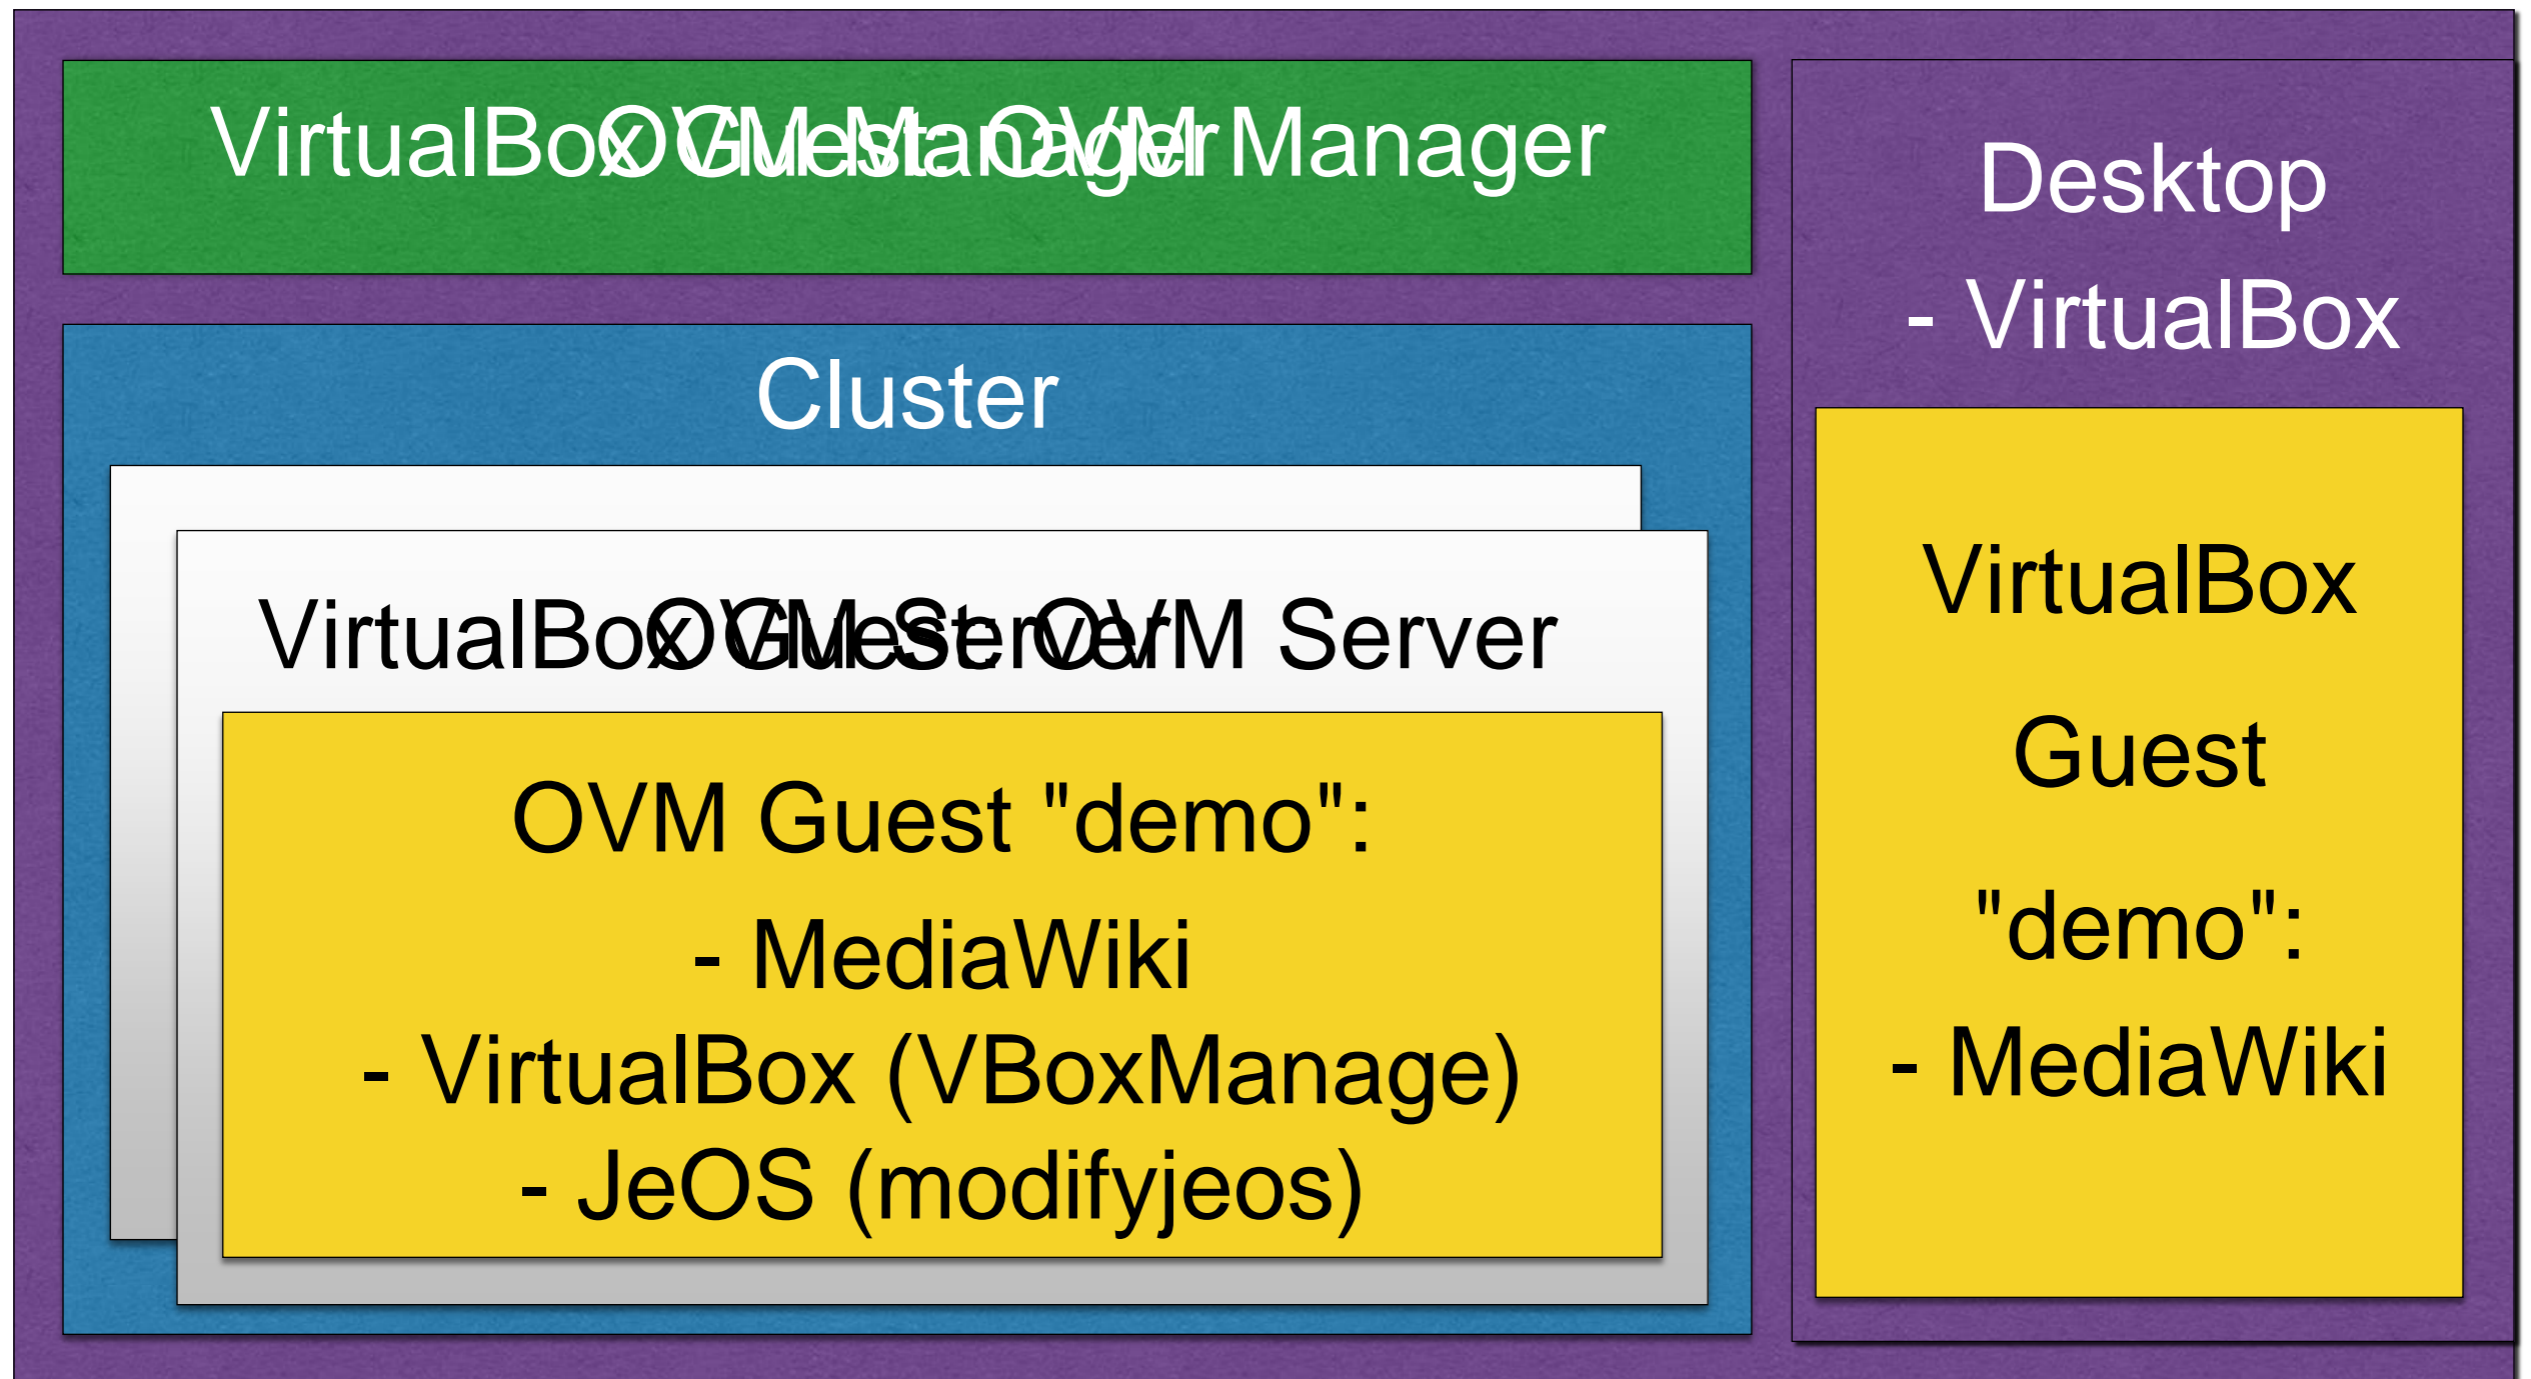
VirtualBox Guest OVM Manager OVM Manager

Cluster

VirtualBox Guest OVM Server OVM Server

OVM Guest "demo":
- MediaWiki
- VirtualBox (VBoxManage)
- JeOS (modifyjeos)

Desktop
- VirtualBox

VirtualBox
Guest
"demo":
- MediaWiki